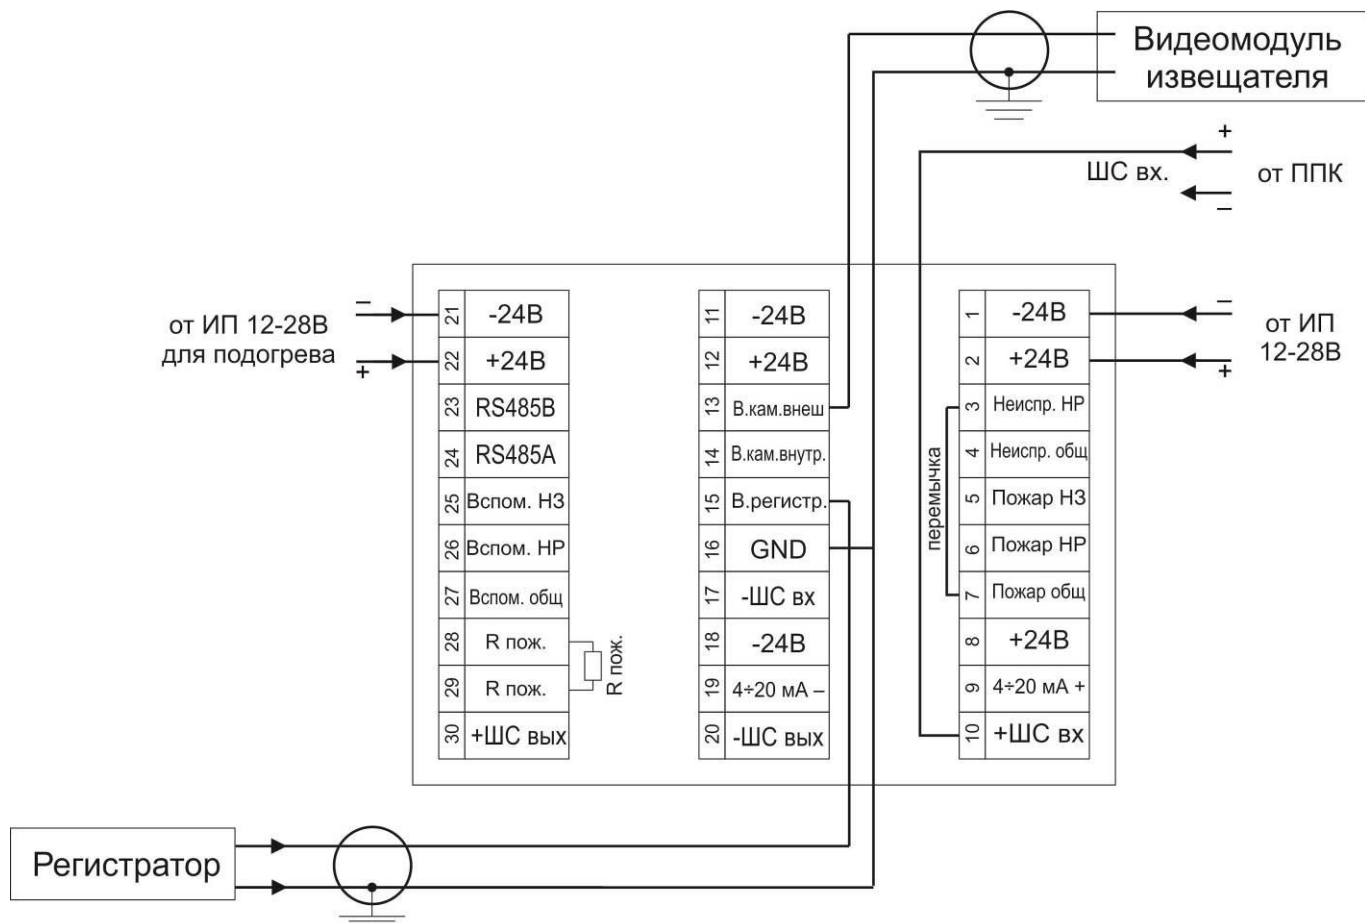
Видеомодуль извещателя

+
ШС вх.
от ППК
–

–
от ИП 12-28В для подогрева
+

| 21 | -24В |
|---|---|
| 22 | +24В |
| 23 | RS485B |
| 24 | RS485A |
| 25 | Вспом. НЗ |
| 26 | Вспом. НР |
| 27 | Вспом. общ |
| 28 | R пож. |
| 29 | R пож. |
| 30 | +ШС вых |

R пож.

| 11 | -24В |
|---|---|
| 12 | +24В |
| 13 | В.кам.внеш |
| 14 | В.кам.внутр. |
| 15 | В.регистр. |
| 16 | GND |
| 17 | -ШС вх |
| 18 | -24В |
| 19 | 4÷20 мА – |
| 20 | -ШС вых |

| 1 | -24В |
|---|---|
| 2 | +24В |
| 3 | Неиспр. НР |
| 4 | Неиспр. общ |
| 5 | Пожар НЗ |
| 6 | Пожар НР |
| 7 | Пожар общ |
| 8 | +24В |
| 9 | 4÷20 мА + |
| 10 | +ШС вх |

перемычка

–
от ИП 12-28В
+

Регистратор